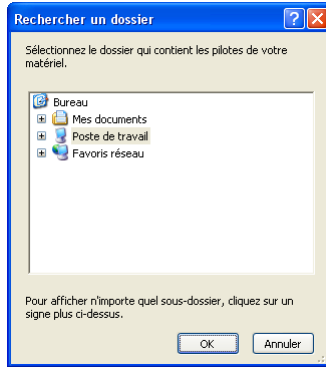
Rechercher un dossier

Sélectionnez le dossier qui contient les pilotes de votre matériel.

Bureau
Mes documents
Poste de travail
Favoris réseau

Pour afficher n'importe quel sous-dossier, cliquez sur un signe plus ci-dessus.

OK
Annuler